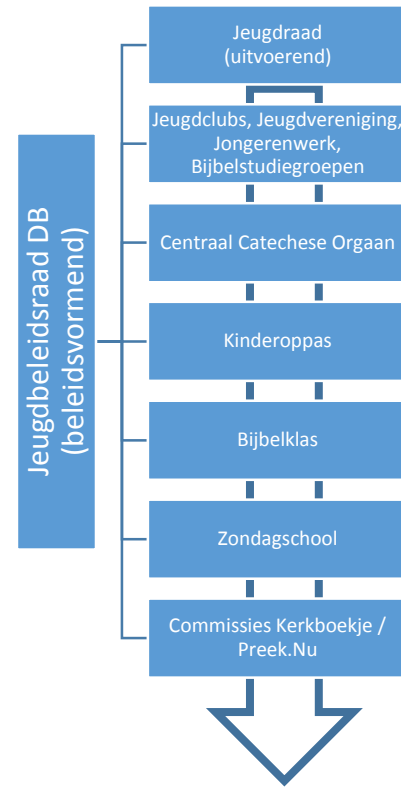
Jeugdbeleidsraad DB (beleidsvormend)

Jeugdraad (uitvoerend)

Jeugdclubs, Jeugdvereniging, Jongerenwerk, Bijbelstudiegroepen

Centraal Catechese Orgaan

Kinderoppas

Bijbelklas

Zondagschool

Commissies Kerkboekje / Preek.Nu